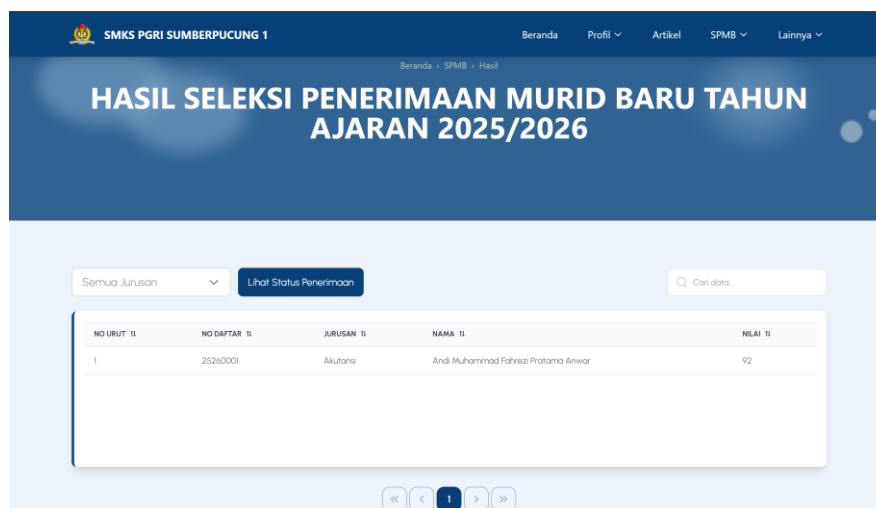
SMKS PGRI SUMBERPUCUNG 1

Beranda Profil Artikel SPMB Lainnya

Beranda › SPMB › Hasil

HASIL SELEKSI PENERIMAAN MURID BARU TAHUN AJARAN 2025/2026

Semua Jurusan

Lihat Status Penerimaan

Cari data...

| NO URUT ⇅ | NO DAFTAR ⇅ | JURUSAN ⇅ | NAMA ⇅ | NILAI ⇅ |
|---|---|---|---|---|
| 1 | 25260001 | Akutansi | Andi Muhammad Fahrezi Pratama Anwar | 92 |

« ‹ 1 › »